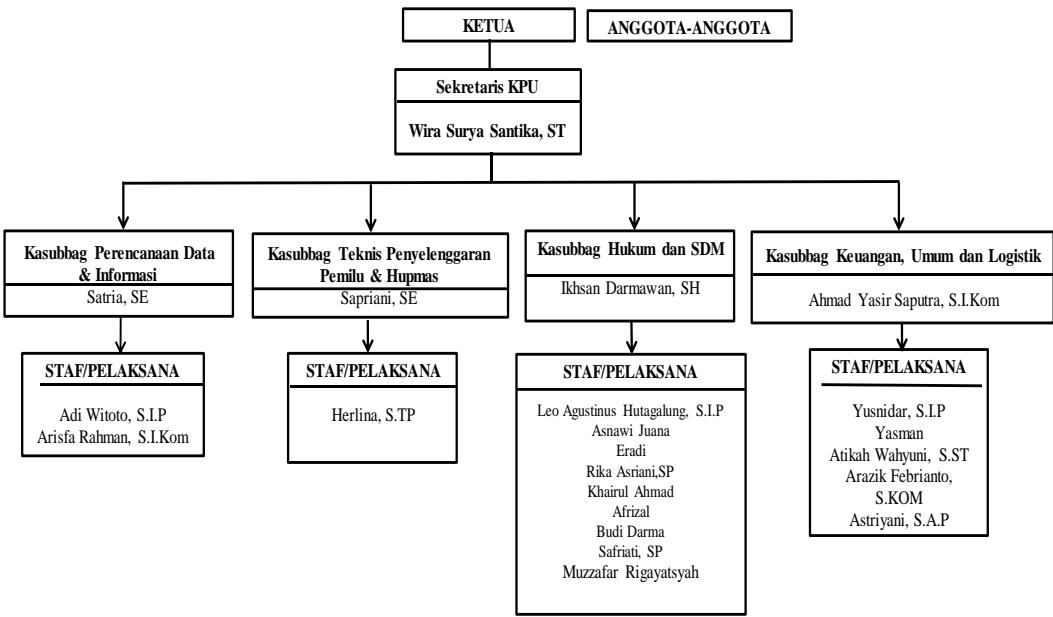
KETUA

ANGGOTA-ANGGOTA

Sekretaris KPU

Wira Surya Santika, ST

Kasubbag Perencanaan Data & Informasi

Satria, SE

STAF/PELAKSANA

Adi Witoto, S.I.P
Arisfa Rahman, S.I.Kom

Kasubbag Teknis Penyelenggaran Pemilu & Hupmas

Sapriani, SE

STAF/PELAKSANA

Herlina, S.TP

Kasubbag Hukum dan SDM

Ikhsan Darmawan, SH

STAF/PELAKSANA

Leo Agustinus Hutagalung, S.I.P
Asnawi Juana
Eradi
Rika Asriani,SP
Khairul Ahmad
Afrizal
Budi Darma
Safriati, SP
Muzzafar Rigayatsyah

Kasubbag Keuangan, Umum dan Logistik

Ahmad Yasir Saputra, S.I.Kom

STAF/PELAKSANA

Yusnidar, S.I.P
Yasman
Atikah Wahyuni, S.ST
Arazik Febrianto, S.KOM
Astriyani, S.A.P